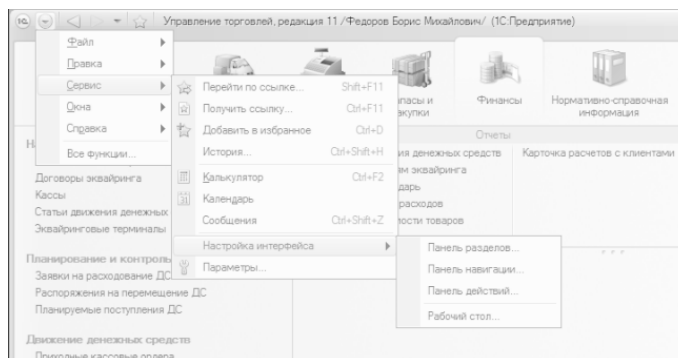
Управление торговлей, редакция 11 /Федоров Борис Михайлович/ (1С:Предприятие)

Файл
Правка
Сервис
Окна
Справка
Все функции...

Перейти по ссылке... Shift+F11
Получить ссылку... Ctrl+F11
Добавить в избранное Ctrl+D
История... Ctrl+Shift+H
Калькулятор Ctrl+F2
Календарь
Сообщения Ctrl+Shift+Z
Настройка интерфейса
Параметры...

Панель разделов...
Панель навигации...
Панель действий...
Рабочий стол...

пасы и акупки
Финансы
Нормативно-справочная информация

Отчеты
ия денежных средств
им эквайринга
дарь
расходов
юсти товаров
Карточка расчетов с клиентами

Н
Договоры эквайринга
Кассы
Статьи движения денежных
Эквайринговые терминалы

Планирование и контроль
Заявки на расходование ДС
Распоряжения на перемещение ДС
Планируемые поступления ДС

Движение денежных средств
Приходные кассовые ордера